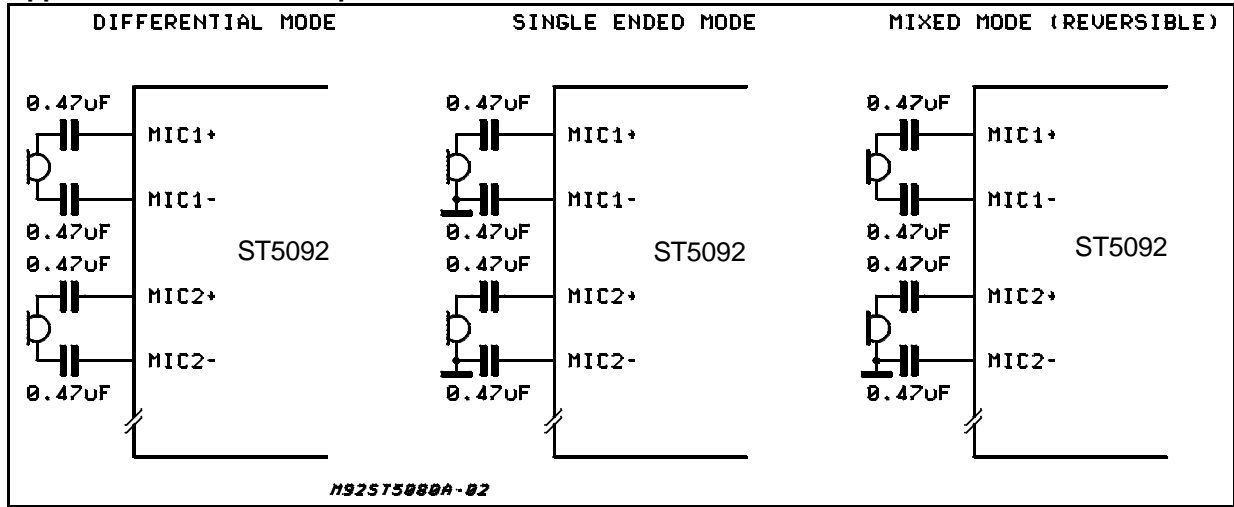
DIFFERENTIAL MODE

0.47uF
MIC1+
MIC1-
0.47uF
ST5092
0.47uF
MIC2+
MIC2-
0.47uF

SINGLE ENDED MODE

0.47uF
MIC1+
MIC1-
0.47uF
ST5092
0.47uF
MIC2+
MIC2-
0.47uF

MIXED MODE (REVERSIBLE)

0.47uF
MIC1+
MIC1-
0.47uF
ST5092
0.47uF
MIC2+
MIC2-
0.47uF

M92ST5080A-02